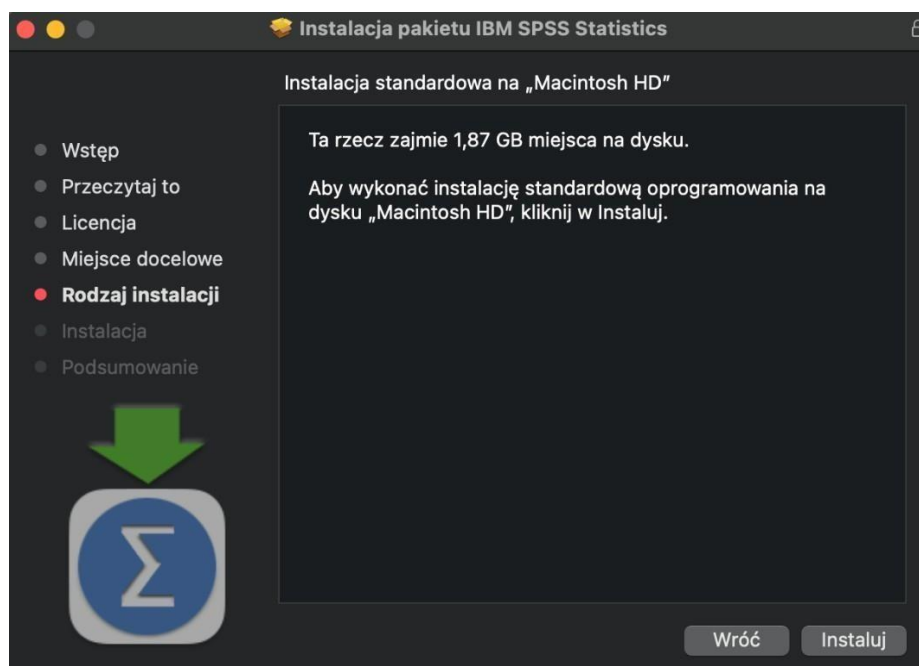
Instalacja pakietu IBM SPSS Statistics

Instalacja standardowa na „Macintosh HD”

Wstęp
Przeczytaj to
Licencja
Miejsce docelowe
Rodzaj instalacji
Instalacja
Podsumowanie

Ta rzecz zajmie 1,87 GB miejsca na dysku.

Aby wykonać instalację standardową oprogramowania na dysku „Macintosh HD”, kliknij w Instaluj.

$\Sigma$

Wróć
Instaluj